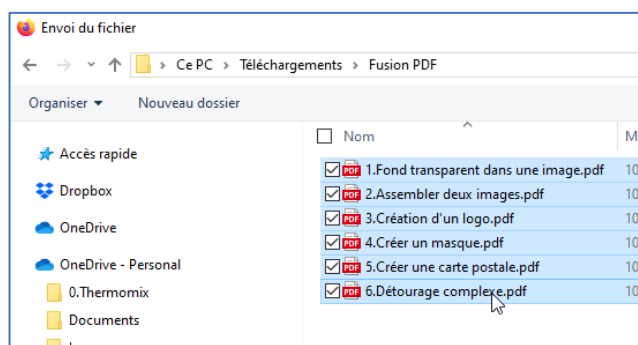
Envoi du fichier

Ce PC > Téléchargements > Fusion PDF

Organiser ▾ Nouveau dossier

Accès rapide

Dropbox

OneDrive

OneDrive - Personal

0.Thermomix

Documents

Nom

M

1.Fond transparent dans une image.pdf 10

2.Assembler deux images.pdf 10

3.Création d'un logo.pdf 10

4.Créer un masque.pdf 10

5.Créer une carte postale.pdf 10

6.Détourage complexe.pdf 10